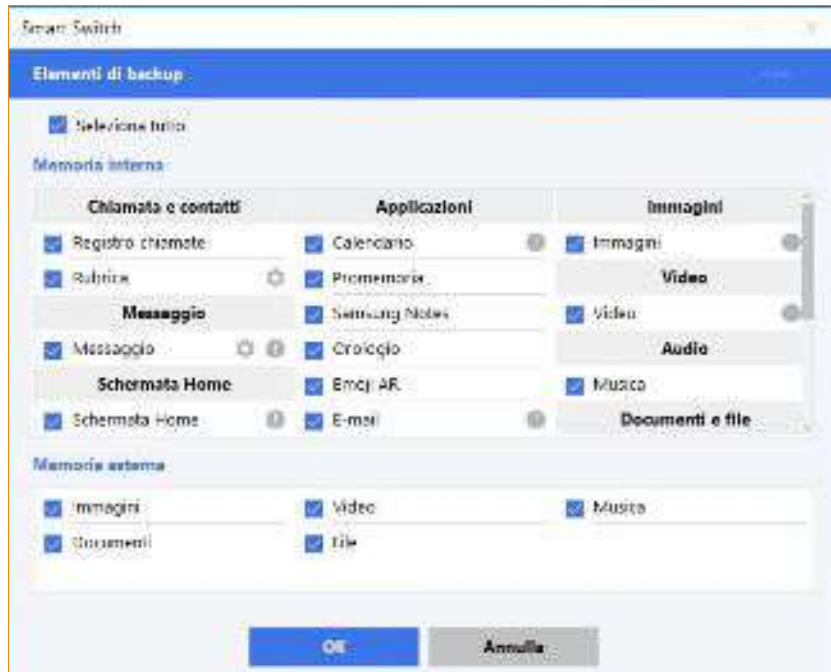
Smart Switch

Elementi di backup

Seleziona tutto

Memoria interna

| Chiamata e contatti | Applicazioni | Immagini |
|---|---|---|
| Registro chiamate | Calendario | Immagini |
| Rubrica | Promemoria | Video |
| Messaggio | Samsung Notes | Video |
| Messaggio | Orologio | Audio |
| Schermata Home | Emoji AR | Musica |
| Schermata Home | E-mail | Documenti e file |

Memoria esterna

Immagini
Video
Musica
Documenti
File

OK
Annulla